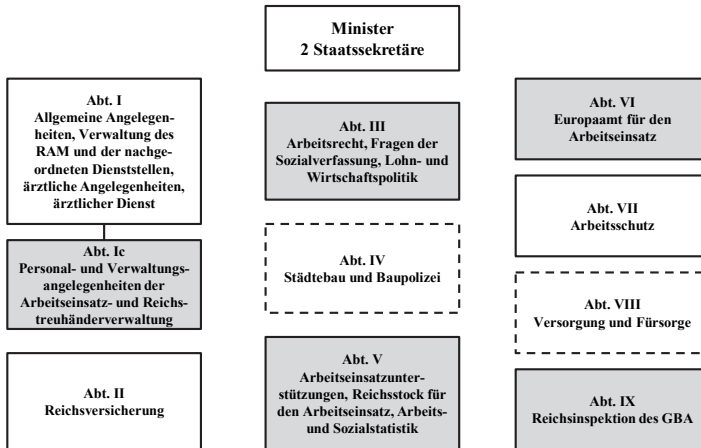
Minister
2 Staatssekretäre

Abt. I
Allgemeine Angelegenheiten, Verwaltung des RAM und der nachgeordneten Dienststellen, ärztliche Angelegenheiten, ärztlicher Dienst

Abt. Ic
Personal- und Verwaltungsangelegenheiten der Arbeitseinsatz- und Reichstreuhänderverwaltung

Abt. II
Reichsversicherung

Abt. III
Arbeitsrecht, Fragen der Sozialverfassung, Lohn- und Wirtschaftspolitik

Abt. IV
Städtebau und Baupolizei

Abt. V
Arbeitseinsatzunterstützungen, Reichsstock für den Arbeitseinsatz, Arbeits- und Sozialstatistik

Abt. VI
Europaamt für den Arbeitseinsatz

Abt. VII
Arbeitsschutz

Abt. VIII
Versorgung und Fürsorge

Abt. IX
Reichsinspektion des GBA